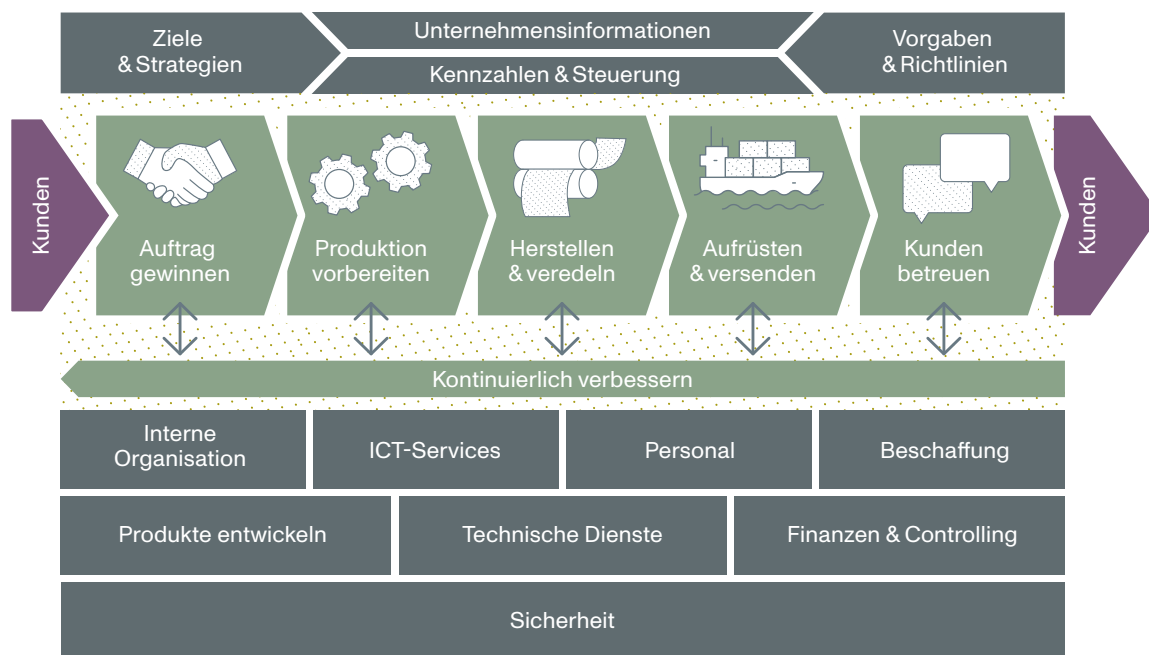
Ziele & Strategien

Unternehmensinformationen

Kennzahlen & Steuerung

Vorgaben & Richtlinien

Kunden

Auftrag gewinnen

Produktion vorbereiten

Herstellen & veredeln

Aufrüsten & versenden

Kunden betreuen

Kunden

Kontinuierlich verbessern

Interne Organisation

ICT-Services

Personal

Beschaffung

Produkte entwickeln

Technische Dienste

Finanzen & Controlling

Sicherheit